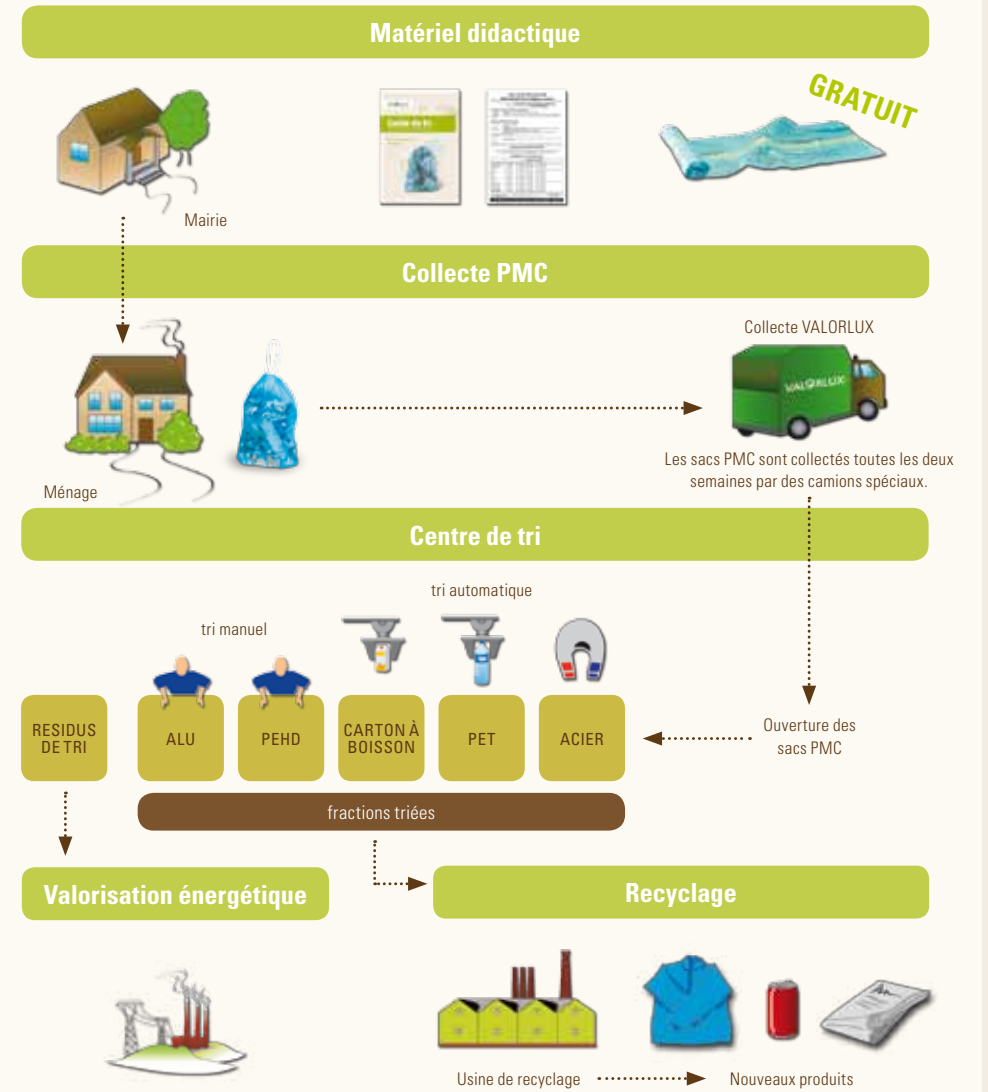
Matériel didactique

GRATUIT

Mairie

Collecte PMC

Collecte VALORLUX

VALORLUX

Les sacs PMC sont collectés toutes les deux semaines par des camions spéciaux.

Ménage

Centre de tri

tri automatique

tri manuel

RESIDUS DE TRI

ALU

PEHD

CARTON À BOISSON

PET

ACIER

Ouverture des sacs PMC

fractions triées

Valorisation énergétique

Recyclage

Usine de recyclage

Nouveaux produits